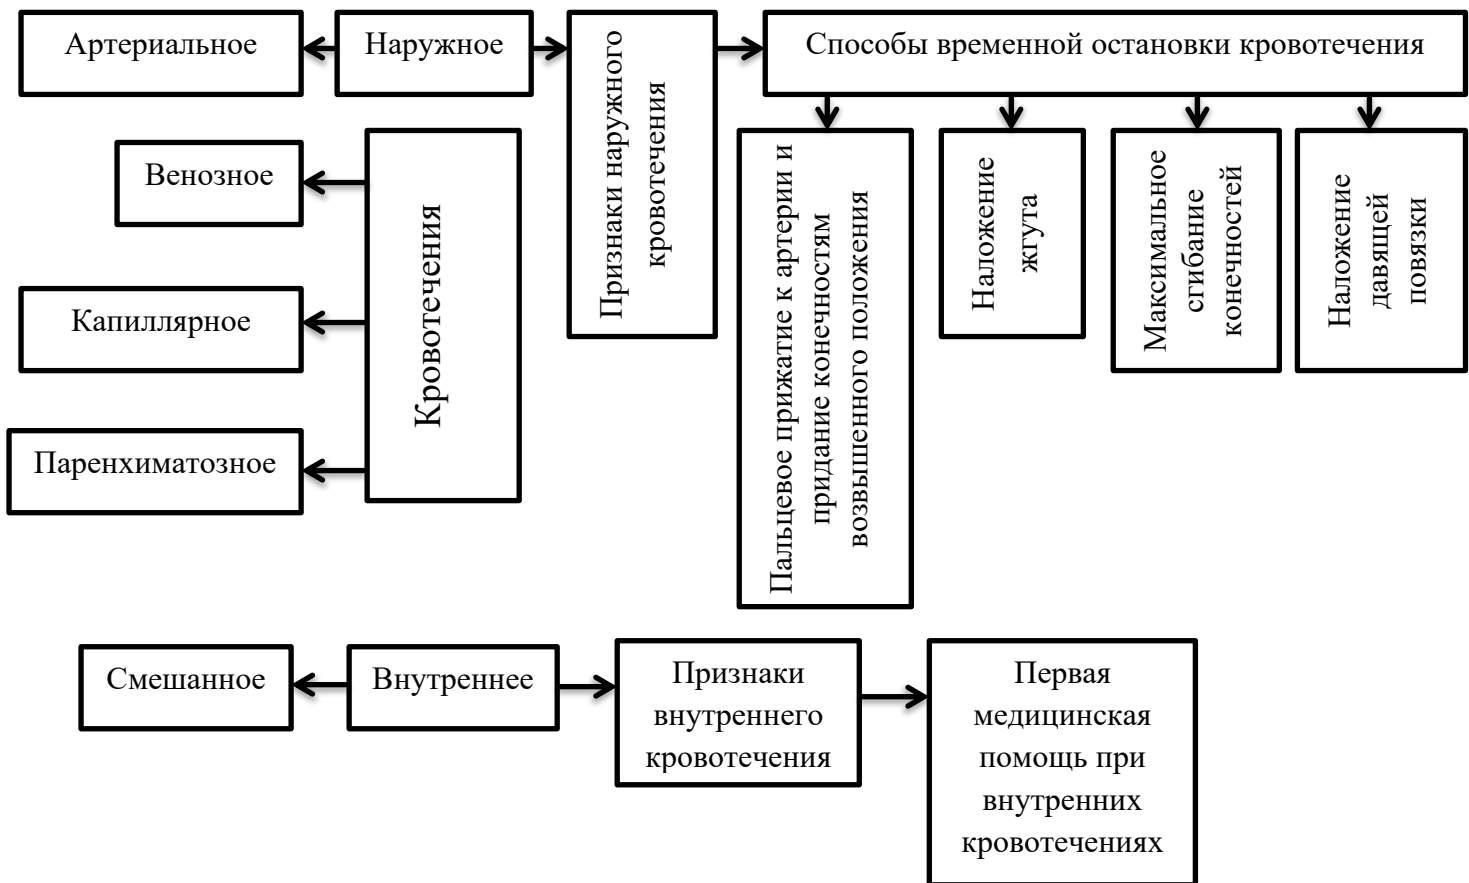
Артериальное

Наружное

Признаки наружного кровотечения

Способы временной остановки кровотечения

Венозное

Кровотечения

Капиллярное

Паренхиматозное

Пальцевое прижатие к артерии и придание конечностям возвышенного положения

Наложение жгута

Максимальное сгибание конечностей

Наложение давящей повязки

Смешанное

Внутреннее

Признаки внутреннего кровотечения

Первая медицинская помощь при внутренних кровотечениях